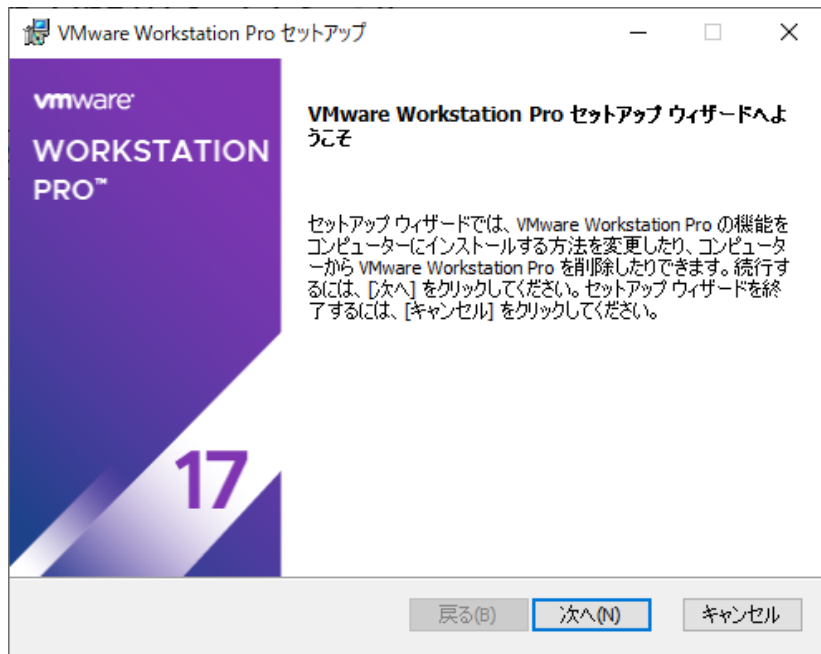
VMware Workstation Pro セットアップ

vmware
WORKSTATION
PRO™

17

VMware Workstation Pro セットアップ ウィザードへようこそ

セットアップ ウィザードでは、VMware Workstation Pro の機能をコンピューターにインストールする方法を変更したり、コンピューターから VMware Workstation Pro を削除したりできます。続行するには、[次へ] をクリックしてください。セットアップ ウィザードを終了するには、[キャンセル] をクリックしてください。

戻る(B)
次へ(N)
キャンセル